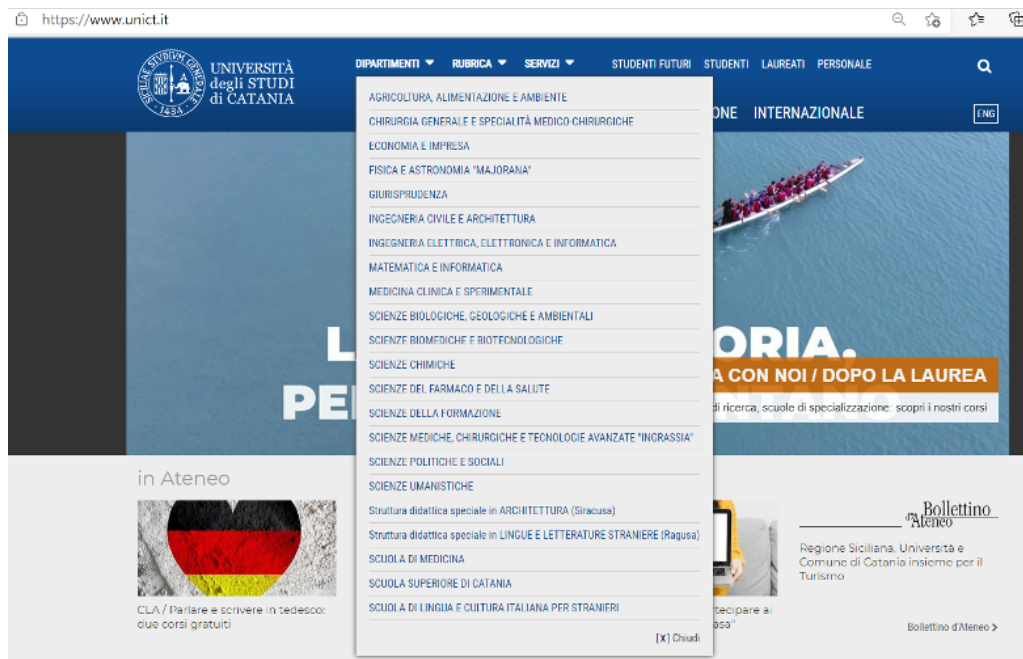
https://www.unict.it

SICILIAE STUDIUM GENERALE 1434

UNIVERSITÀ degli STUDI di CATANIA

DIPARTIMENTI ▾ RUBRICA ▾ SERVIZI ▾ STUDENTI FUTURI STUDENTI LAUREATI PERSONALE

AGRICOLTURA, ALIMENTAZIONE E AMBIENTE
CHIRURGIA GENERALE E SPECIALITÀ MEDICO-CHIRURGICHE
ECONOMIA E IMPRESA
FISICA E ASTRONOMIA "MAJORANA"
GIURISPRUDENZA
INGEGNERIA CIVILE E ARCHITETTURA
INGEGNERIA ELETTRICA, ELETTRONICA E INFORMATICA
MATEMATICA E INFORMATICA
MEDICINA CLINICA E SPERIMENTALE
SCIENZE BIOLOGICHE, GEOLOGICHE E AMBIENTALI
SCIENZE BIOMEDICHE E BIOTECNOLOGICHE
SCIENZE CHIMICHE
SCIENZE DEL FARMACO E DELLA SALUTE
SCIENZE DELLA FORMAZIONE
SCIENZE MEDICHE, CHIRURGICHE E TECNOLOGIE AVANZATE "INGRASSIA"
SCIENZE POLITICHE E SOCIALI
SCIENZE UMANISTICHE
Struttura didattica speciale in ARCHITETTURA (Siracusa)
Struttura didattica speciale in LINGUE E LETTERATURE STRANIERE (Ragusa)
SCUOLA DI MEDICINA
SCUOLA SUPERIORE DI CATANIA
SCUOLA DI LINGUA E CULTURA ITALIANA PER STRANIERI
[X] Chiudi

ONE INTERNAZIONALE ENG

L ORIA.
PE

A CON NOI / DOPO LA LAUREA
di ricerca, scuole di specializzazione: scopri i nostri corsi

in Ateneo

CLA / Parlare e scrivere in tedesco: due corsi gratuiti

tecipare ai
asa"

Bollettino d'Ateneo

Regione Siciliana, Università e Comune di Catania insieme per il Turismo

Bollettino d'Ateneo >